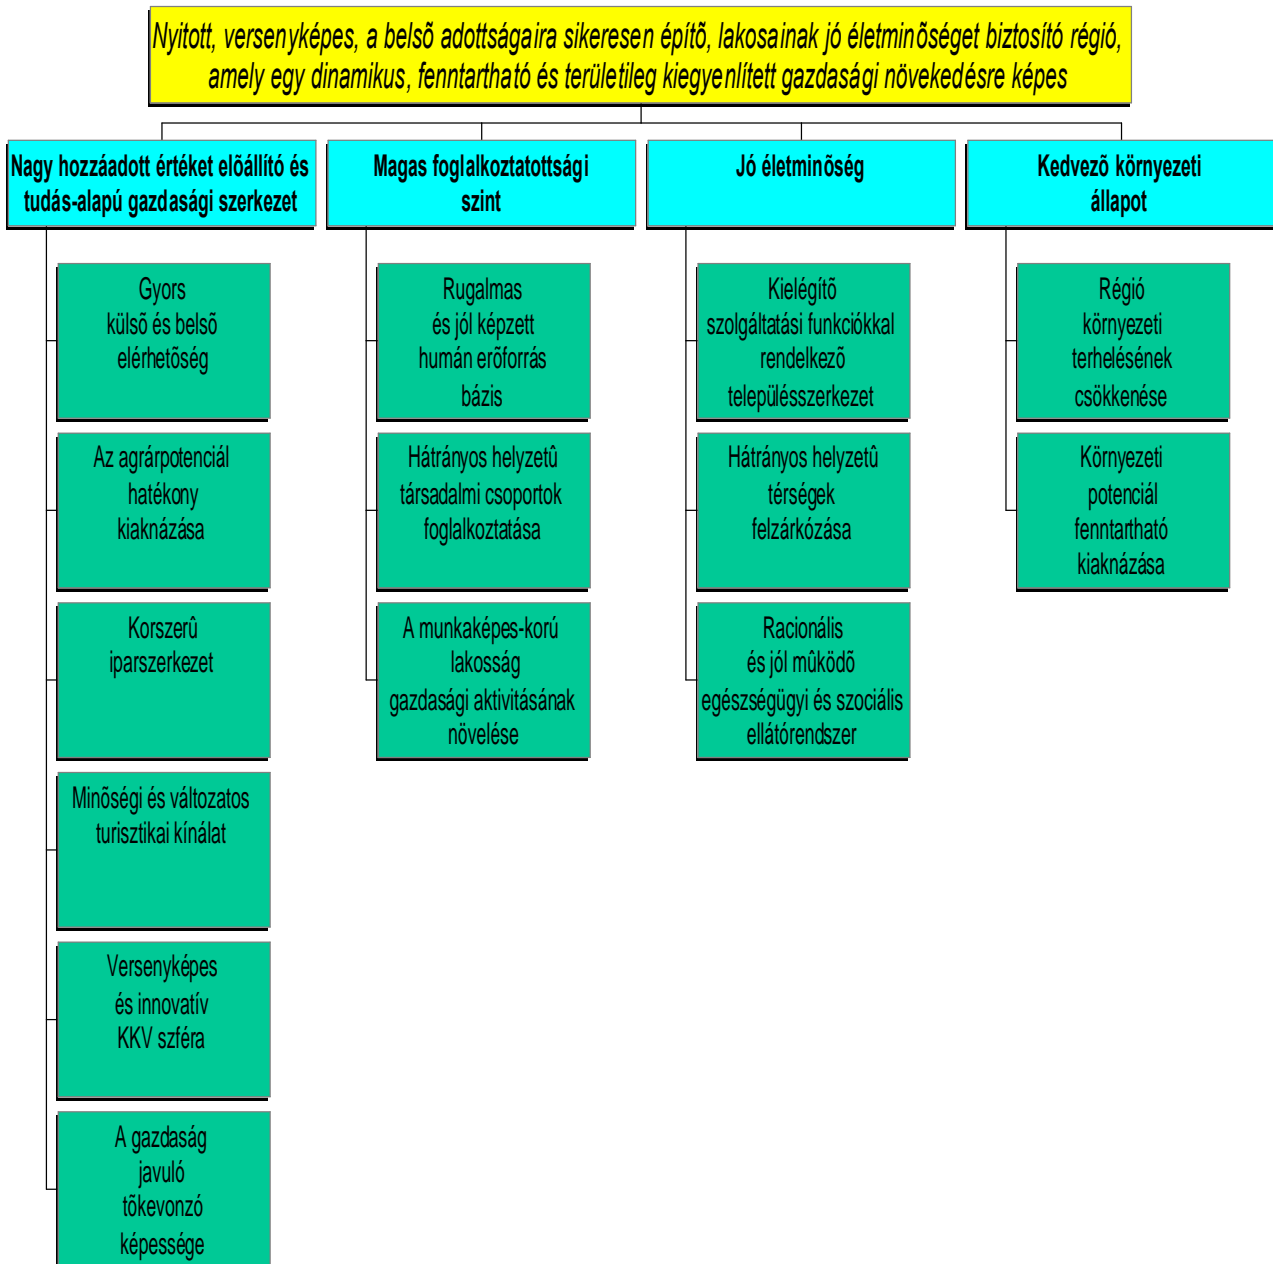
Nyitott, versenyképes, a belsõ adottságaira sikeresen építõ, lakosainak jó életminõséget biztosító régió, amely egy dinamikus, fenntartható és területileg kiegyenlített gazdasági növekedésre képes

Nagy hozzáadott értéket elõállító és tudás-alapú gazdasági szerkezet

Gyors külsõ és belsõ elérhetõség

Az agrárpotenciál hatékony kiaknázása

Korszerû iparszerkezet

Minõségi és változatos turisztikai kínálat

Versenyképes és innovatív KKV szféra

A gazdaság javuló tõkevonzó képessége

Magas foglalkoztatottsági szint

Rugalmas és jól képzett humán erõforrás bázis

Hátrányos helyzetû társadalmi csoportok foglalkoztatása

A munkaképes-korú lakosság gazdasági aktivitásának növelése

Jó életminõség

Kielégítõ szolgáltatási funkciókkal rendelkezõ településszerkezet

Hátrányos helyzetû térségek felzárkózása

Racionális és jól mûködõ egészségügyi és szociális ellátórendszer

Kedvezõ környezeti állapot

Régió környezeti terhelésének csökkenése

Környezeti potenciál fenntartható kiaknázása